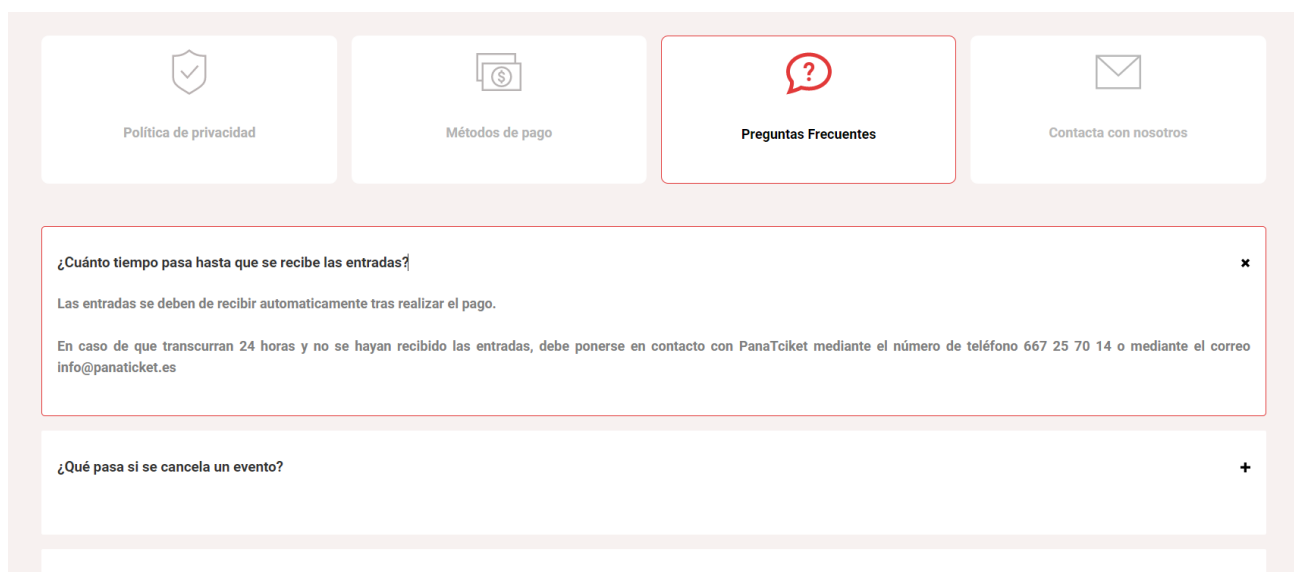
Política de privacidad

Métodos de pago

?

Preguntas Frecuentes

Contacta con nosotros

¿Cuánto tiempo pasa hasta que se recibe las entradas?

×

Las entradas se deben de recibir automaticamente tras realizar el pago.

En caso de que transcurran 24 horas y no se hayan recibido las entradas, debe ponerse en contacto con PanaTciket mediante el número de teléfono 667 25 70 14 o mediante el correo info@panaticket.es

¿Qué pasa si se cancela un evento?

+